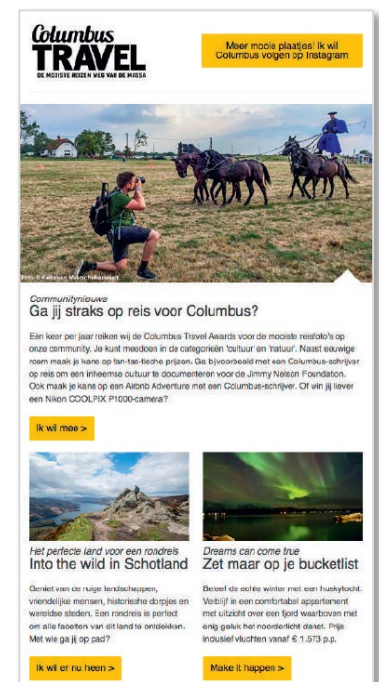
Columbus TRAVEL
DE MOOISTE REIZEN VER VAN DE MASSA

Meer mooie plaatjes! Ik wil Columbus volgen op Instagram

Foto © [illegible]

Communitynieuws
Ga jij straks op reis voor Columbus?

Een keer per jaar reiken wij de Columbus Travel Awards voor de mooiste reisfoto's op onze community. Je kunt meedoen in de categorieën 'cultuur' en 'natuur'. Naast eeuwige roem maak je kans op fan-tas-tische prijzen. Ga bijvoorbeeld met een Columbus-schrijver op reis om een inheemse cultuur te documenteren voor de Jimmy Nelson Foundation. Ook maak je kans op een Airbnb Adventure met een Columbus-schrijver. Of win jij liever een Nikon COOLPIX P1000-camera?

Ik wil mee >

Het perfecte land voor een rondreis
Into the wild in Schotland

Geniet van de ruige landschappen, vriendelijke mensen, historische dorpjes en wereldse steden. Een rondreis is perfect om alle facetten van dit land te ontdekken. Met wie ga jij op pad?

Ik wil er nu heen >

Dreams can come true
Zet maar op je bucketlist

Beleef de echte winter met een huskytocht. Verblijf in een comfortabel appartement met uitzicht over een fjord waarboven met enig geluk het noorderlicht danst. Prijs inclusief vluchten vanaf € 1.573 p.p.

Make it happen >